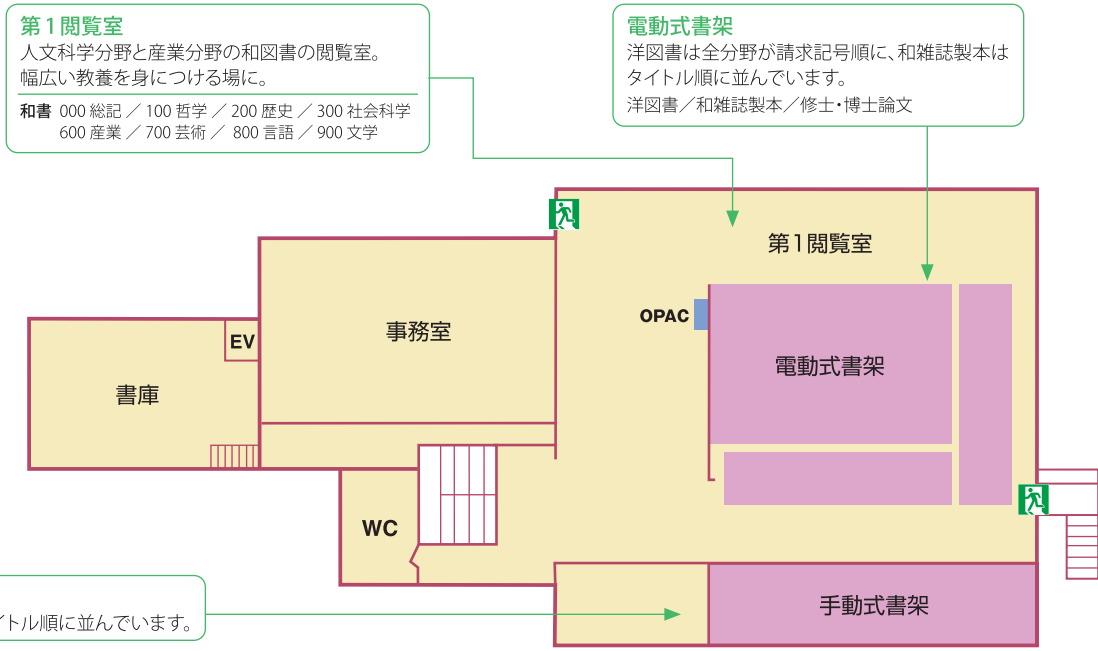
第１閲覧室
人文科学分野と産業分野の和図書の閲覧室。
幅広い教養を身につける場に。
和書 000 総記 ／ 100 哲学 ／ 200 歴史 ／ 300 社会科学
600 産業 ／ 700 芸術 ／ 800 言語 ／ 900 文学

電動式書架
洋図書は全分野が請求記号順に、和雑誌製本はタイトル順に並んでいます。
洋図書／和雑誌製本／修士・博士論文

第１閲覧室
OPAC
電動式書架
事務室
EV
書庫
WC
手動式書架

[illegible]イトル順に並んでいます。